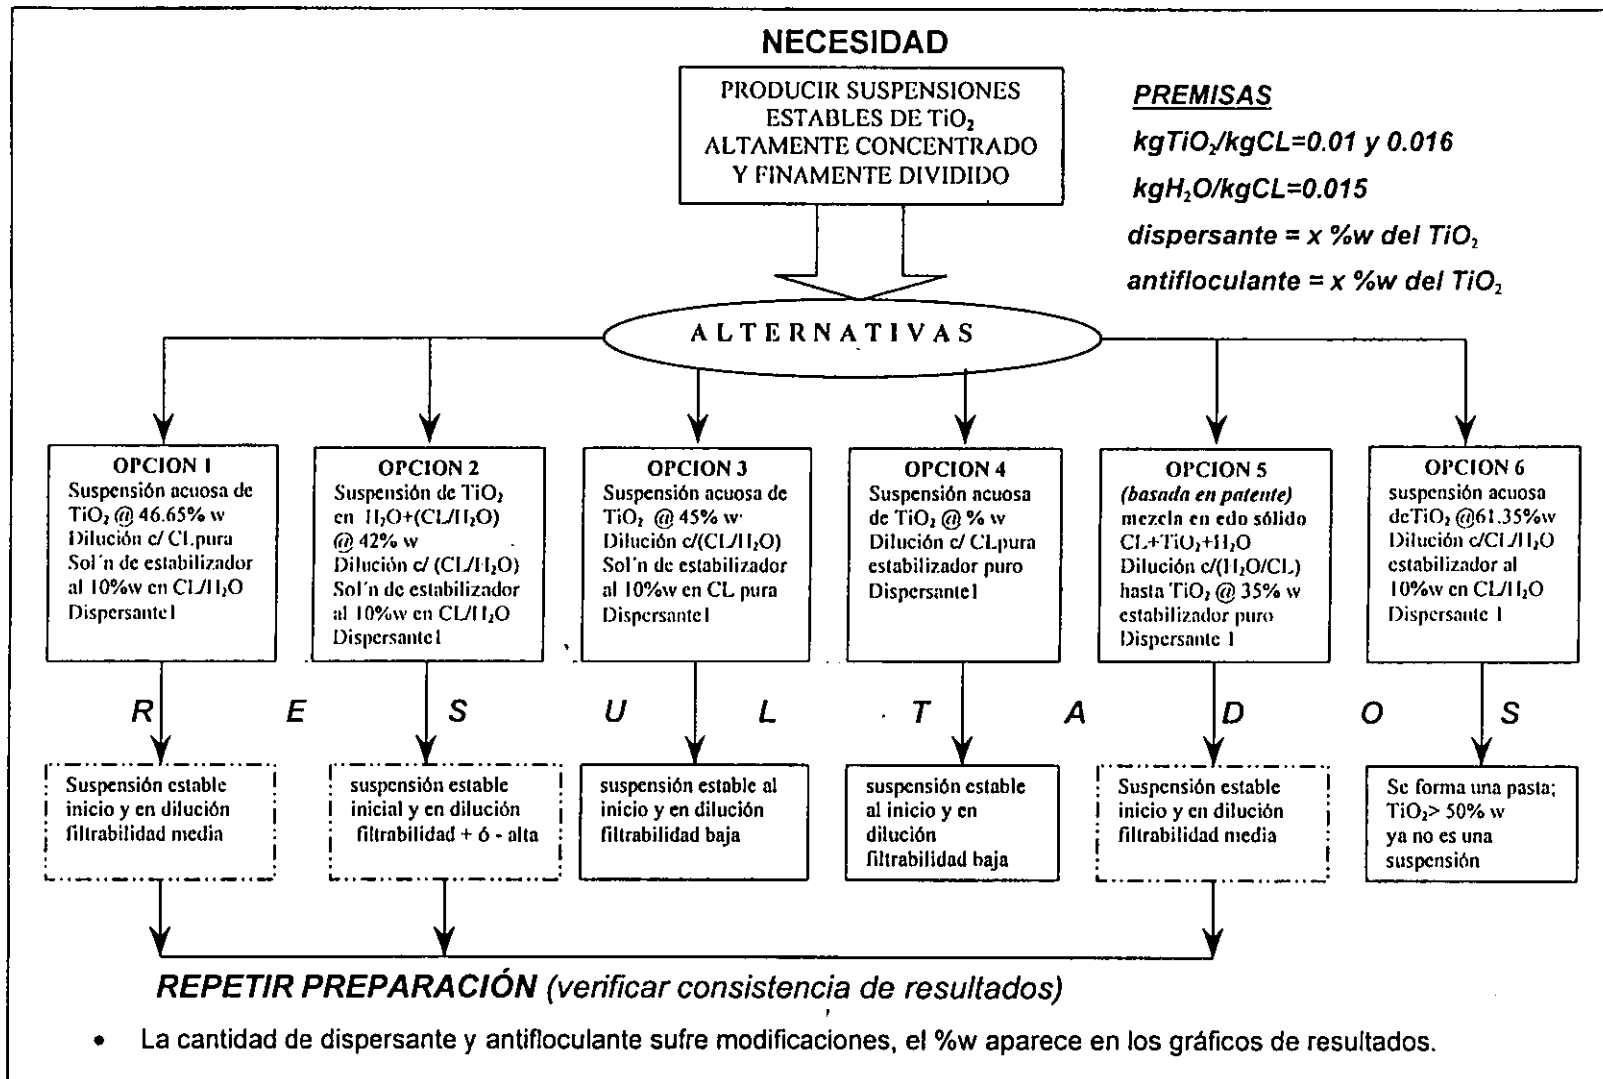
NECESIDAD

PRODUCIR SUSPENSIONES ESTABLES DE $TiO_2$ ALTAMENTE CONCENTRADO Y FINAMENTE DIVIDIDO

PREMISAS

$kgTiO_2/kgCL=0.01$ y $0.016$

$kgH_2O/kgCL=0.015$

dispersante = x %w del $TiO_2$

antifloculante = x %w del $TiO_2$

ALTERNATIVAS

OPCION 1
Suspensión acuosa de $TiO_2$ @ 46.65% w
Dilución c/ CLpura
Sol'n de estabilizador al 10%w en $CL/H_2O$
Dispersante1

OPCION 2
Suspensión de $TiO_2$ en $H_2O$+($CL/H_2O$) @ 42% w
Dilución c/ ($CL/H_2O$)
Sol'n de estabilizador al 10%w en $CL/H_2O$
Dispersante1

OPCION 3
Suspensión acuosa de $TiO_2$ @ 45% w
Dilución c/($CL/H_2O$)
Sol'n de estabilizador al 10%w en CL pura
Dispersante1

OPCION 4
Suspensión acuosa de $TiO_2$ @ % w
Dilución c/ CLpura
estabilizador puro
Dispersante1

OPCION 5
(basada en patente)
mezcla en edo sólido $CL+TiO_2+H_2O$
Dilución c/($H_2O/CL$) hasta $TiO_2$ @ 35% w
estabilizador puro
Dispersante 1

OPCION 6
suspensión acuosa de$TiO_2$ @61.35%w
Dilución c/$CL/H_2O$
estabilizador al 10%w en $CL/H_2O$
Dispersante 1

R E S U L T A D O S

Suspensión estable inicio y en dilución filtrabilidad media

suspensión estable inicial y en dilución filtrabilidad + ó - alta

suspensión estable al inicio y en dilución filtrabilidad baja

suspensión estable al inicio y en dilución filtrabilidad baja

Suspensión estable inicio y en dilución filtrabilidad media

Se forma una pasta; $TiO_2$> 50% w ya no es una suspensión

REPETIR PREPARACIÓN (verificar consistencia de resultados)

• La cantidad de dispersante y antifloculante sufre modificaciones, el %w aparece en los gráficos de resultados.